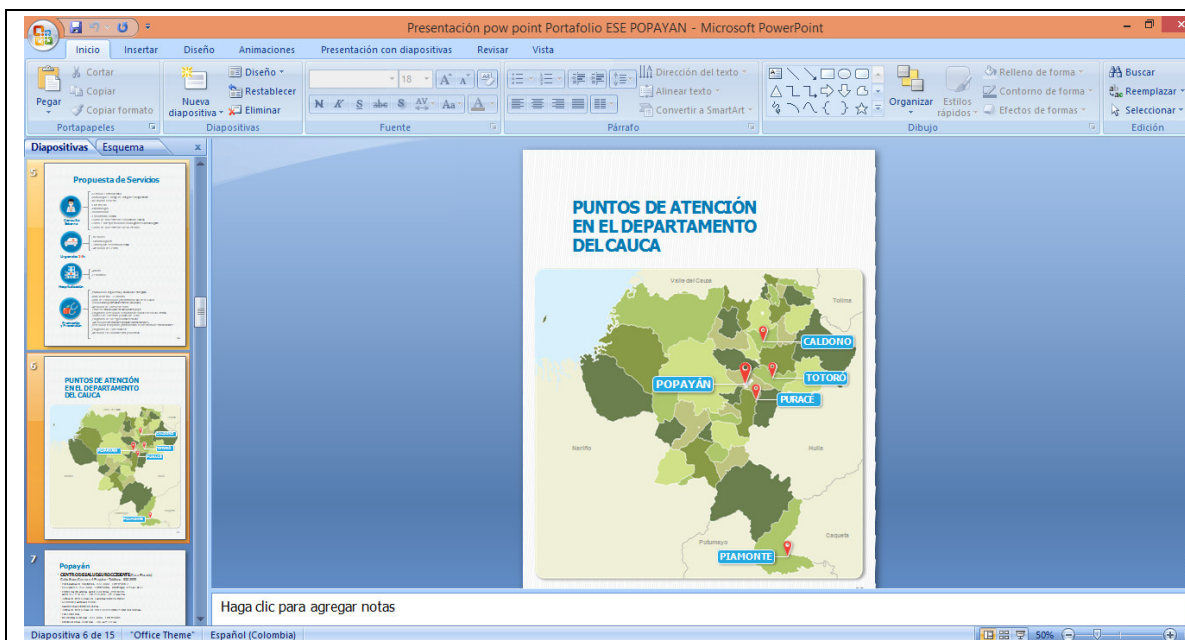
Presentación pow point Portafolio ESE POPAYAN - Microsoft PowerPoint

Inicio Insertar Diseño Animaciones Presentación con diapositivas Revisar Vista

Pegar Cortar Copiar Copiar formato Portapapeles
Nueva diapositiva Diseño Restablecer Eliminar Diapositivas
18 N K S abc S Aa A Fuente
Dirección del texto Alinear texto Convertir a SmartArt Párrafo
Organizar Estilos rápidos Relleno de forma Contorno de forma Efectos de formas Dibujo
Buscar Reemplazar Seleccionar Edición

Diapositivas Esquema x

5
Propuesta de Servicios

6
PUNTOS DE ATENCIÓN EN EL DEPARTAMENTO DEL CAUCA

7
Popayán

PUNTOS DE ATENCIÓN EN EL DEPARTAMENTO DEL CAUCA

Valle del Cauca
Tolima
CALDONO
POPAYÁN
TOTORÓ
PURACÉ
Nariño
Huila
Putumayo
Caquetá
PIAMONTE

Haga clic para agregar notas

Diapositiva 6 de 15 "Office Theme" Español (Colombia) 50%